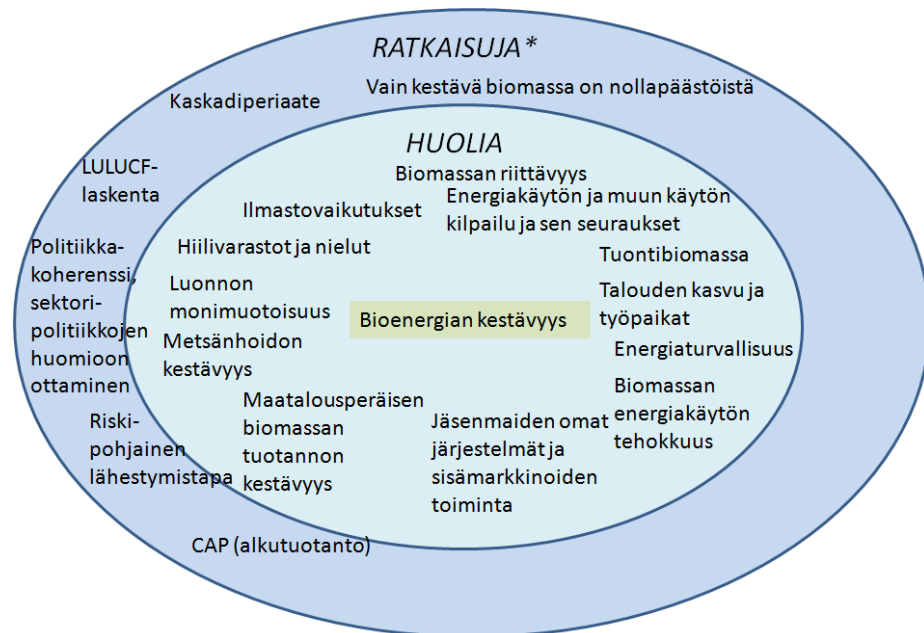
RATKAISUJA*

Kaskadiperiaate

Vain kestävä biomassa on nollapäästöistä

LULUCF-laskenta

Politiikka-koherenssi, sektori-politiikkojen huomioon ottaminen

Riski-pohjainen lähestymistapa

CAP (alkutuotanto)

HUOLIA

Biomassan riittävyys

Energiakäytön ja muun käytön kilpailu ja sen seuraukset

Ilmastovaikutukset

Hiilivarastot ja nielut

Luonnon monimuotoisuus

Metsänhoidon kestävyys

Bioenergian kestävyys

Tuontibiomassa

Talouden kasvu ja työpaikat

Energiaturvallisuus

Biomassan energiakäytön tehokkuus

Maatalousperäisen biomassan tuotannon kestävyys

Jäsenmaiden omat järjestelmät ja sisämarkkinoiden toiminta